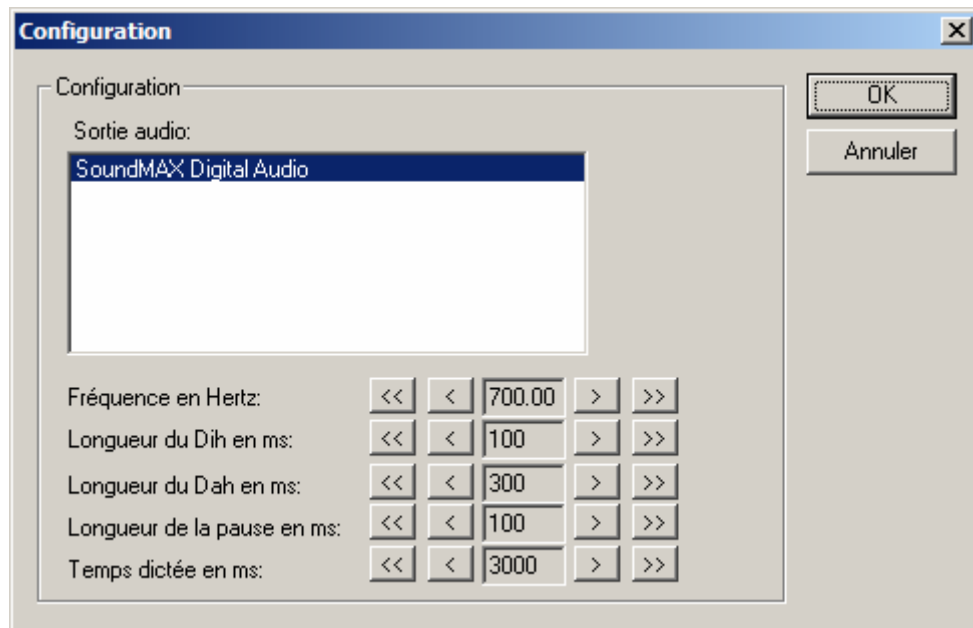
Configuration

×

Configuration

Sortie audio:

SoundMAX Digital Audio

OK

Annuler

Fréquence en Hertz: << < 700.00 > >>

Longueur du Dih en ms: << < 100 > >>

Longueur du Dah en ms: << < 300 > >>

Longueur de la pause en ms: << < 100 > >>

Temps dictée en ms: << < 3000 > >>